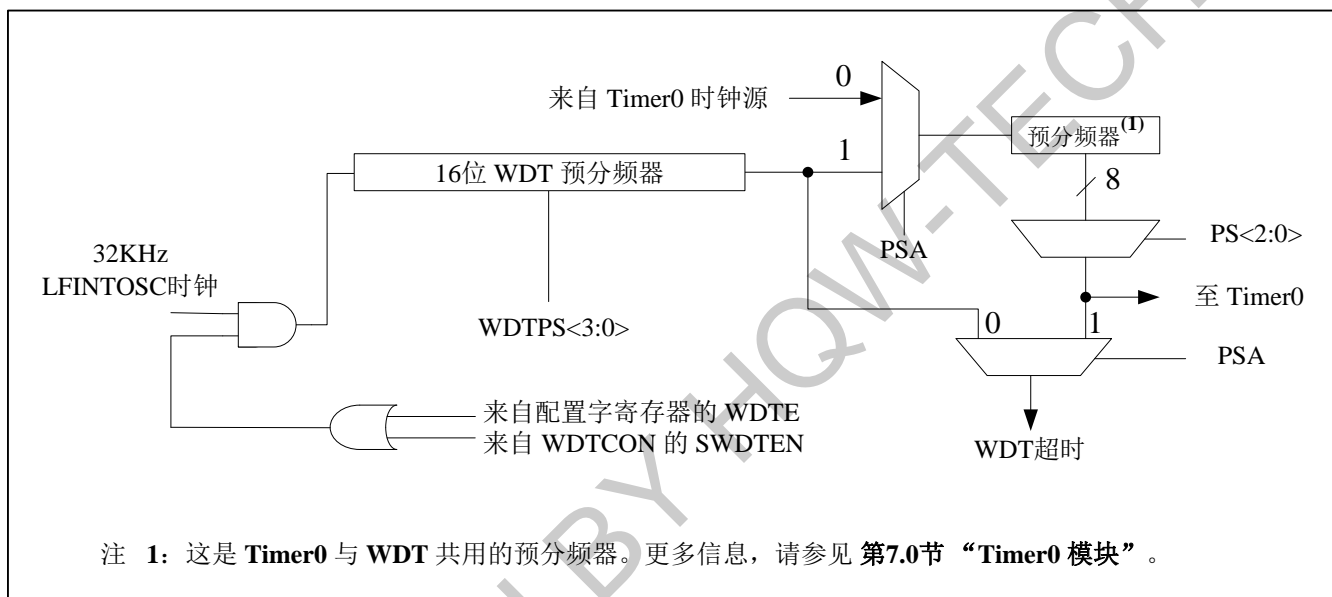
0
来自 Timer0 时钟源
预分频器$^{(1)}$
1
16位 WDT 预分频器
8
PS<2:0>
32KHz
LFINTOSC时钟
PSA
至 Timer0
WDTPS<3:0>
0
1
PSA
来自配置字寄存器的 WDTE
来自 WDTCON 的 SWDTEN
WDT超时

注 1：这是 Timer0 与 WDT 共用的预分频器。更多信息，请参见 第7.0节 “Timer0 模块”。

BY HQW-TECH